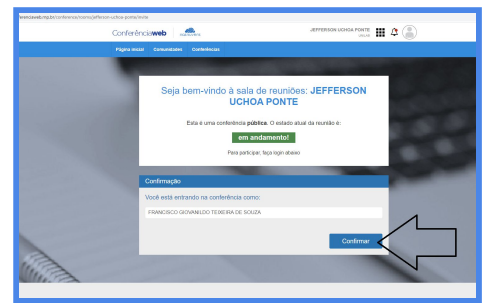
ferenciaweb.rnp.br/conferencias/rooms/jefferson-uchoa-ponte/invite

Conferênciaweb

JEFFERSON UCHOA PONTE

Página inicial Comunidades Conferências

Seja bem-vindo à sala de reuniões: JEFFERSON UCHOA PONTE

Esta é uma conferência pública. O estado atual da reunião é:

em andamento!

Para participar, faça login abaixo

Confirmação

Você está entrando na conferência como:

FRANCISCO GIOVANILDO TEIXEIRA DE SOUZA

Confirmar